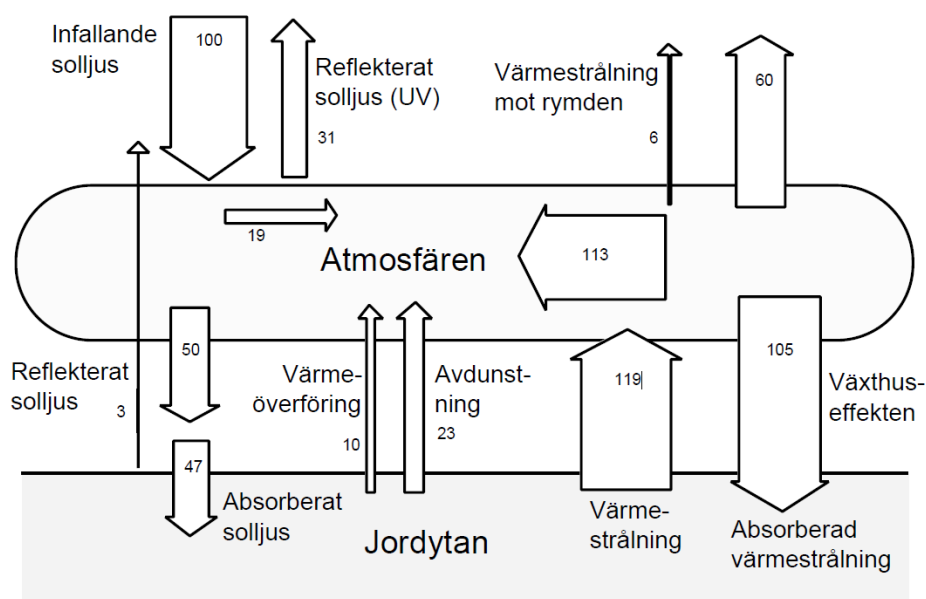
Infallande solljus

100

Reflekterat solljus (UV)

31

Värmestrålning mot rymden

6

60

19

Atmosfären

113

50

Reflekterat solljus

3

Värmeöverföring

10

Avdunstning

23

119

105

Växthuseffekten

47

Absorberat solljus

Jordytan

Värmestrålning

Absorberad värmestrålning